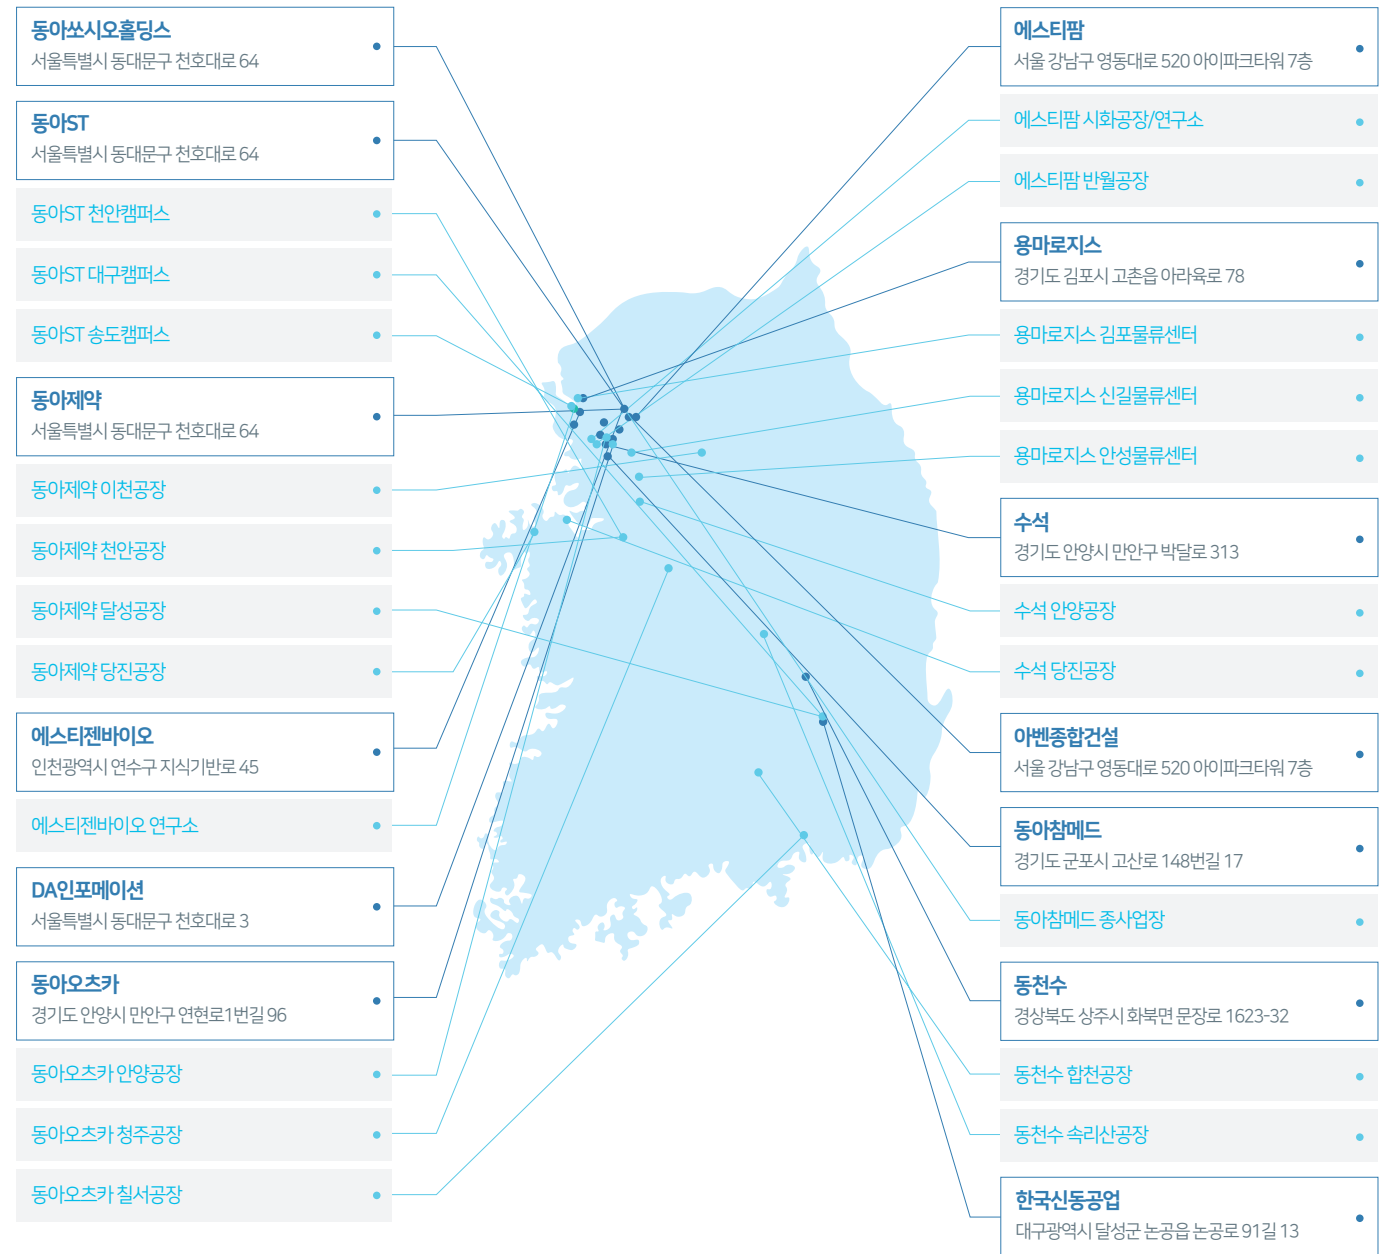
동아쏘시오홀딩스
서울특별시 동대문구 천호대로 64

동아ST
서울특별시 동대문구 천호대로 64

동아ST 천안캠퍼스

동아ST 대구캠퍼스

동아ST 송도캠퍼스

동아제약
서울특별시 동대문구 천호대로 64

동아제약 이천공장

동아제약 천안공장

동아제약 달성공장

동아제약 당진공장

에스티젠바이오
인천광역시 연수구 지식기반로 45

에스티젠바이오 연구소

DA인포메이션
서울특별시 동대문구 천호대로 3

동아오츠카
경기도 안양시 만안구 연현로1번길 96

동아오츠카 안양공장

동아오츠카 청주공장

동아오츠카 칠서공장

에스티팜
서울 강남구 영동대로 520 아이파크타워 7층

에스티팜 시화공장/연구소

에스티팜 반월공장

용마로지스
경기도 김포시 고촌읍 아라육로 78

용마로지스 김포물류센터

용마로지스 신길물류센터

용마로지스 안성물류센터

수석
경기도 안양시 만안구 박달로 313

수석 안양공장

수석 당진공장

아벤종합건설
서울 강남구 영동대로 520 아이파크타워 7층

동아참메드
경기도 군포시 고산로 148번길 17

동아참메드 종사업장

동천수
경상북도 상주시 화북면 문장로 1623-32

동천수 합천공장

동천수 속리산공장

한국신동공업
대구광역시 달성군 논공읍 논공로 91길 13